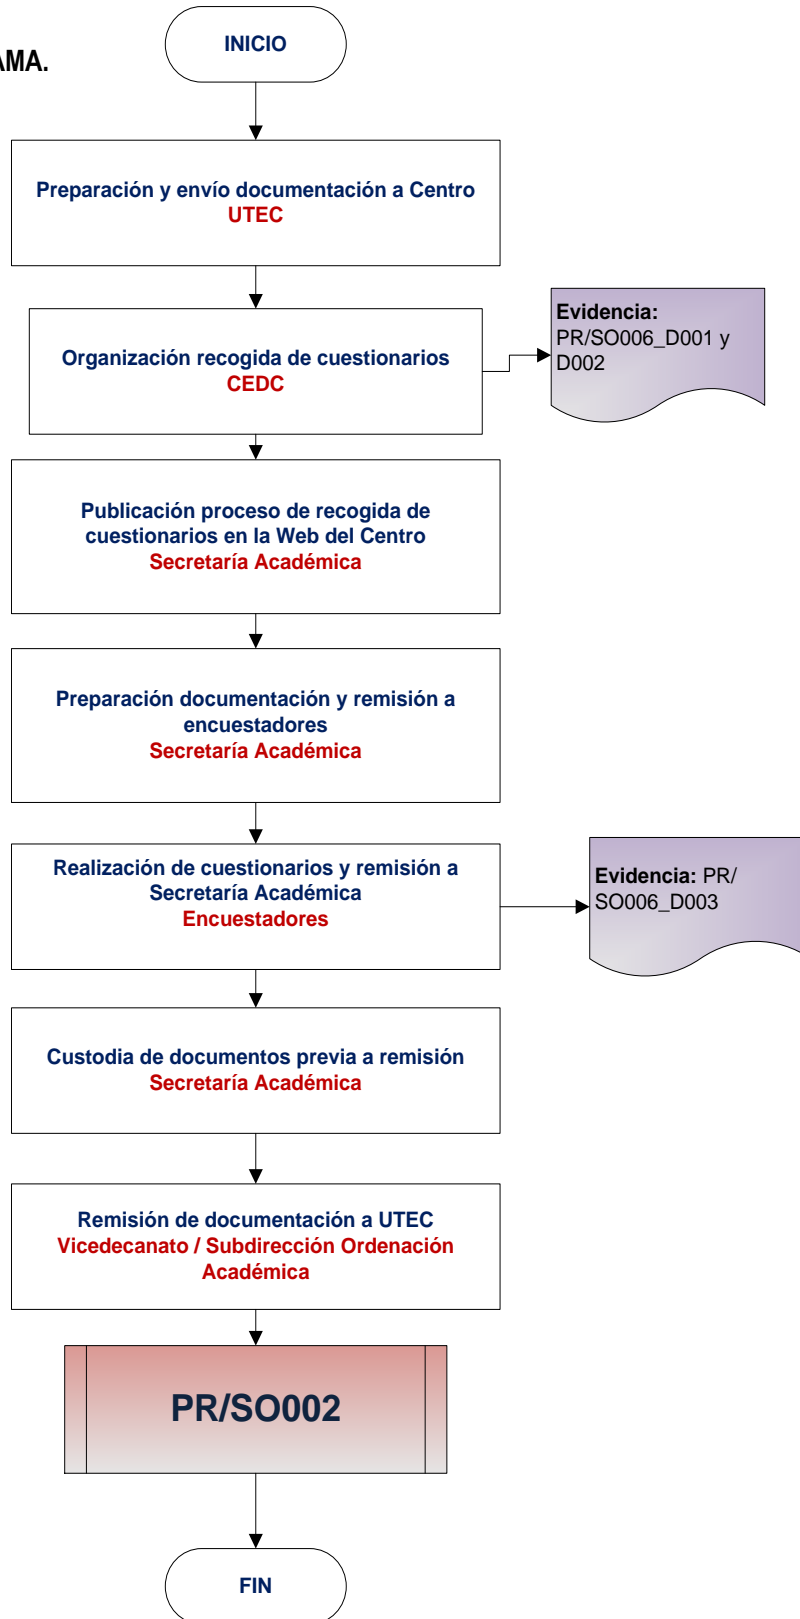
AMA.

INICIO

Preparación y envío documentación a Centro
UTEC

Organización recogida de cuestionarios
CEDC

Evidencia: PR/SO006_D001 y D002

Publicación proceso de recogida de cuestionarios en la Web del Centro
Secretaría Académica

Preparación documentación y remisión a encuestadores
Secretaría Académica

Realización de cuestionarios y remisión a Secretaría Académica
Encuestadores

Evidencia: PR/SO006_D003

Custodia de documentos previa a remisión
Secretaría Académica

Remisión de documentación a UTEC
Vicedecanato / Subdirección Ordenación Académica

PR/SO002

FIN